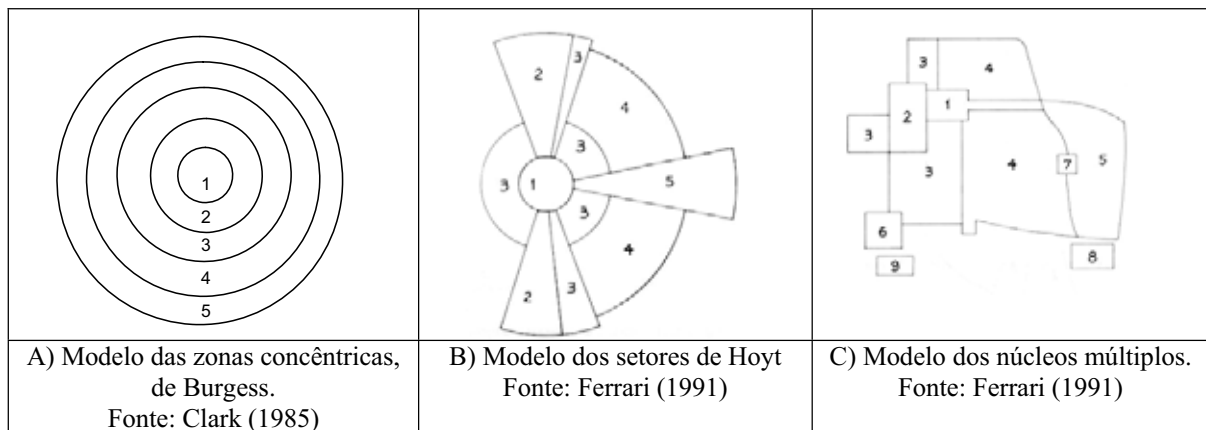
| 1 2 3 4 5 | 2 3 4 3 3 1 5 3 4 2 3 | 3 4 2 1 3 3 4 7 5 6 8 9 |
|---|---|---|
| A) Modelo das zonas concêntricas, de Burgess. Fonte: Clark (1985) | B) Modelo dos setores de Hoyt Fonte: Ferrari (1991) | C) Modelo dos núcleos múltiplos. Fonte: Ferrari (1991) |